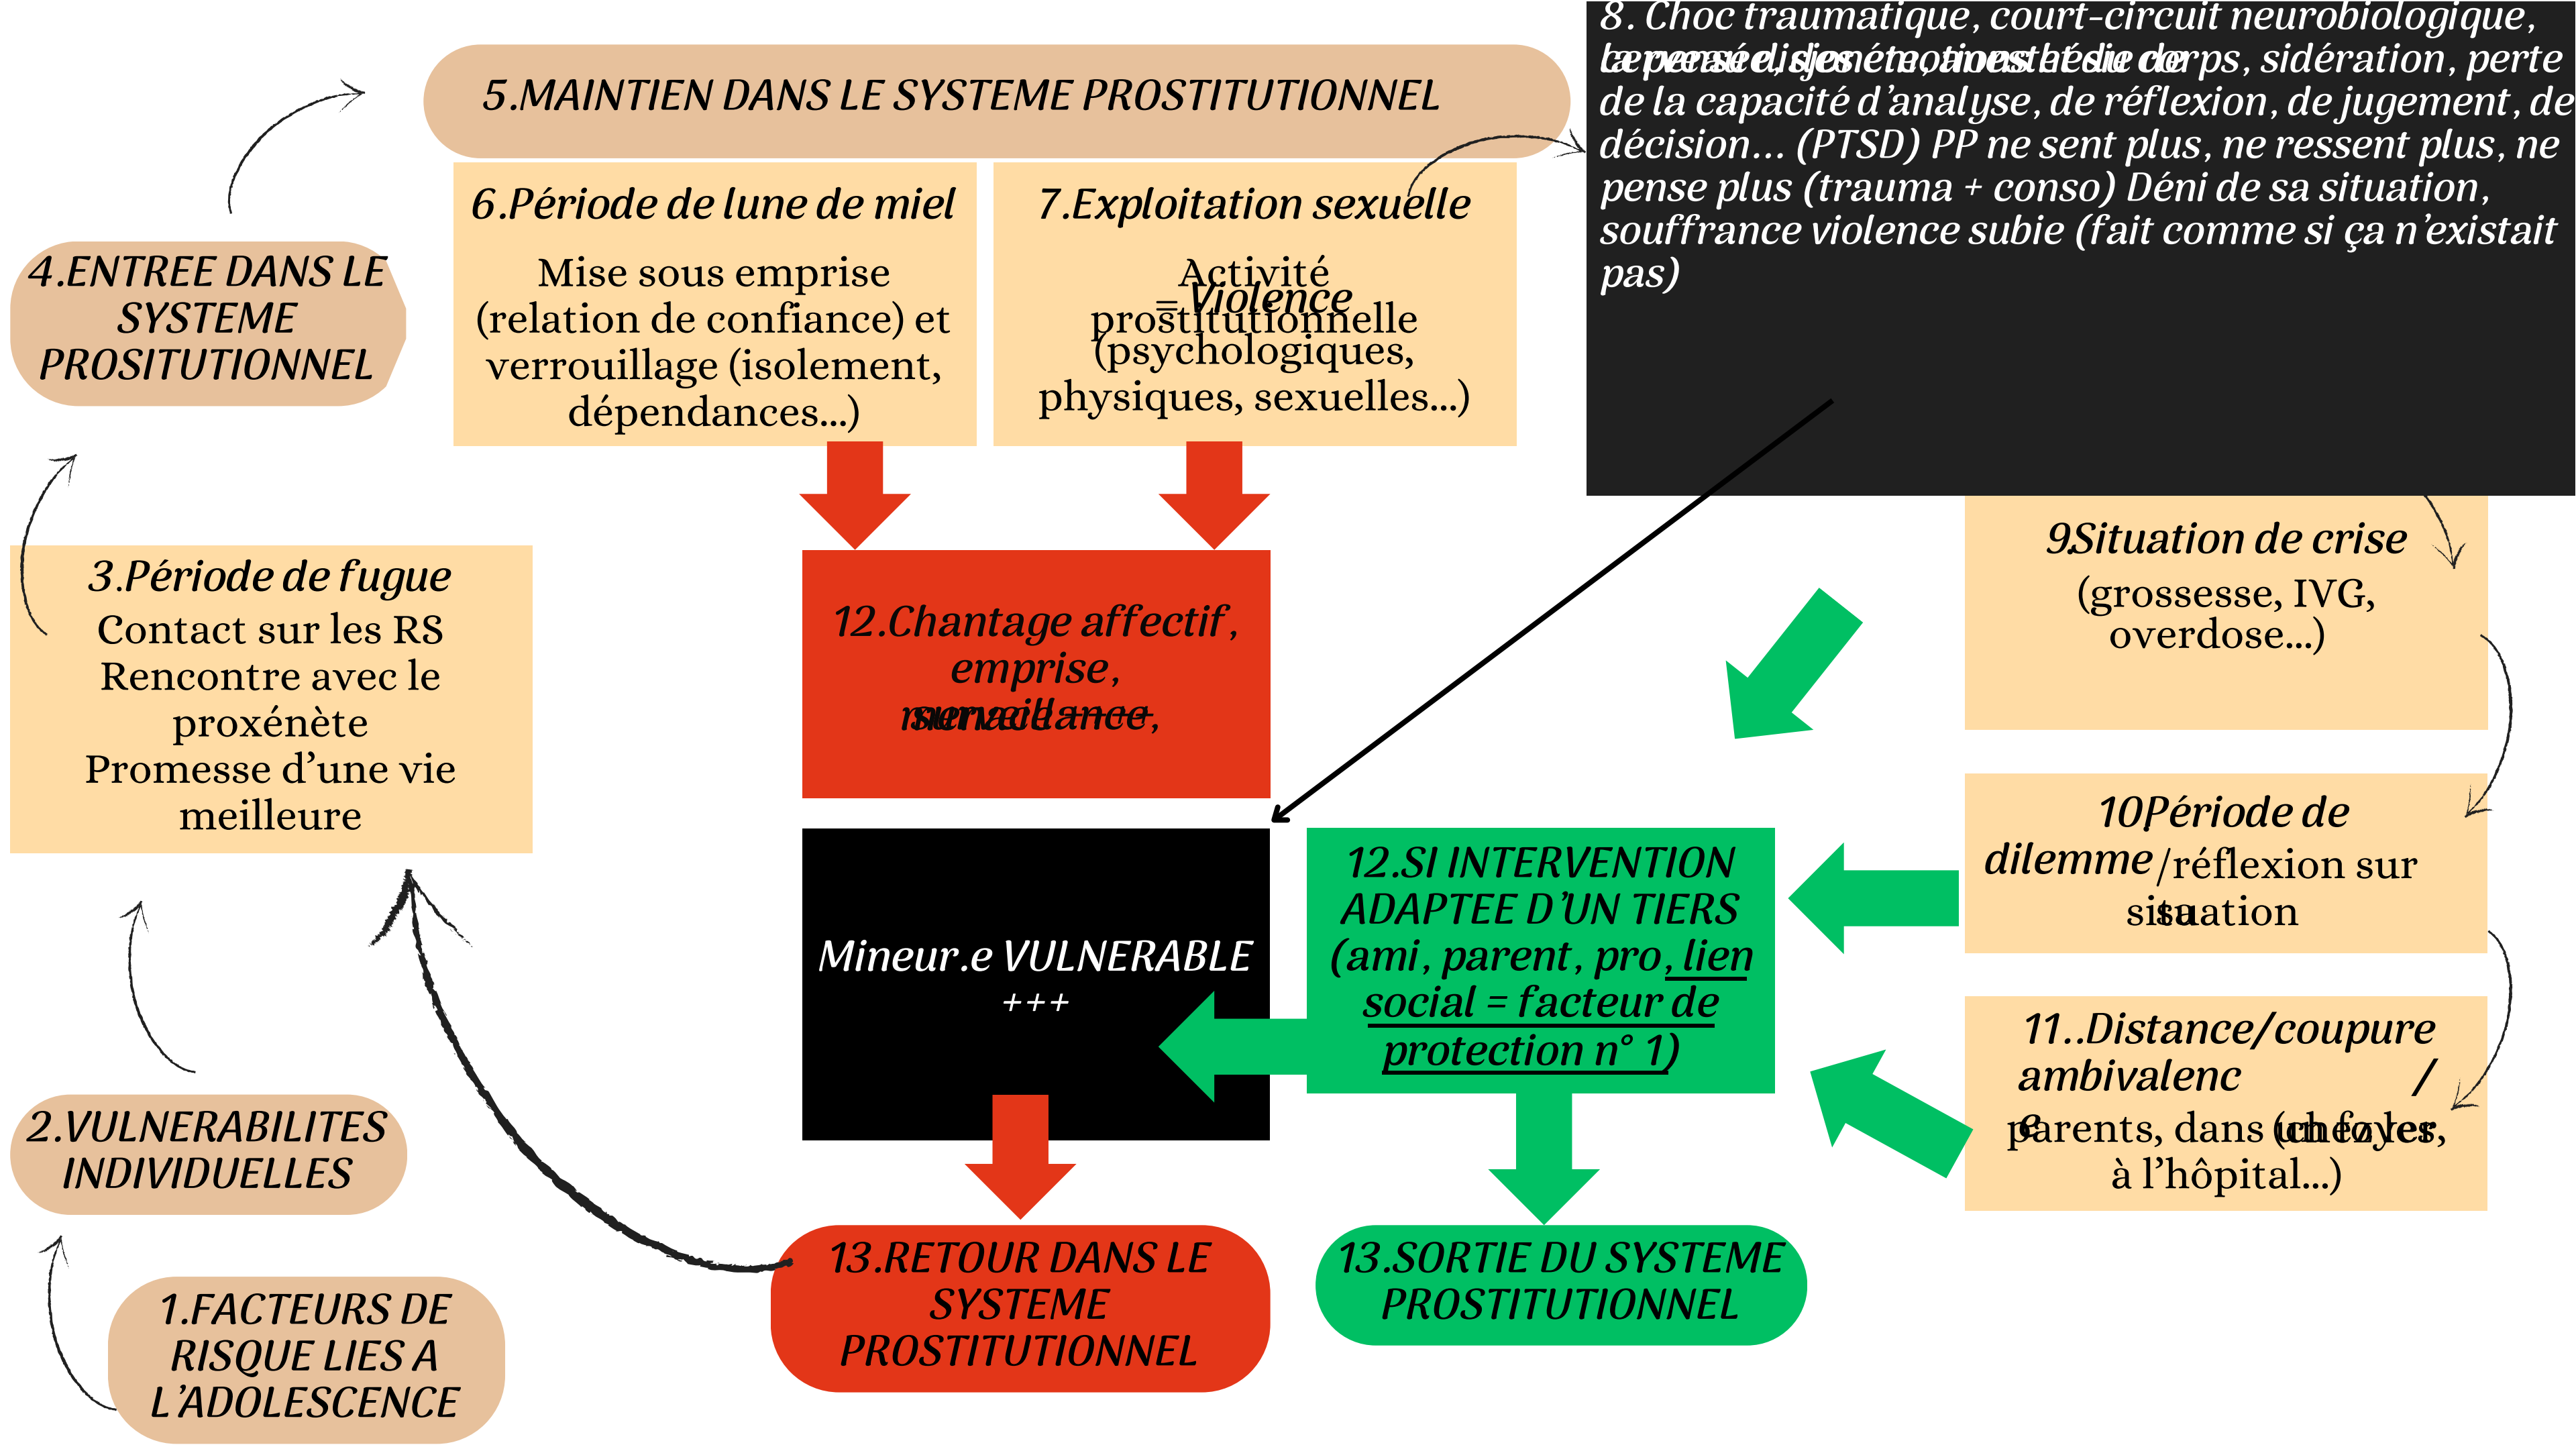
5.MAINTIEN DANS LE SYSTEME PROSTITUTIONNEL

8. Choc traumatique, court-circuit neurobiologique, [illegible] corps, sidération, perte de la capacité d'analyse, de réflexion, de jugement, de décision… (PTSD) PP ne sent plus, ne ressent plus, ne pense plus (trauma + conso) Déni de sa situation, souffrance violence subie (fait comme si ça n'existait pas)

6.Période de lune de miel
Mise sous emprise (relation de confiance) et verrouillage (isolement, dépendances…)

7.Exploitation sexuelle
Activité prostitutionnelle
= Violence (psychologiques, physiques, sexuelles…)

4.ENTREE DANS LE SYSTEME PROSITUTIONNEL

3.Période de fugue
Contact sur les RS
Rencontre avec le proxénète
Promesse d'une vie meilleure

12.Chantage affectif, emprise, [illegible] surveillance,

9Situation de crise
(grossesse, IVG, overdose…)

Mineur.e VULNERABLE +++

12.SI INTERVENTION ADAPTEE D'UN TIERS (ami, parent, pro, lien social = facteur de protection n° 1)

10Période de dilemme/réflexion sur situation

11..Distance/coupure ambivalence / parents, dans (un foyer, chez les, à l'hôpital…)

2.VULNERABILITES INDIVIDUELLES

1.FACTEURS DE RISQUE LIES A L'ADOLESCENCE

13.RETOUR DANS LE SYSTEME PROSTITUTIONNEL

13.SORTIE DU SYSTEME PROSTITUTIONNEL